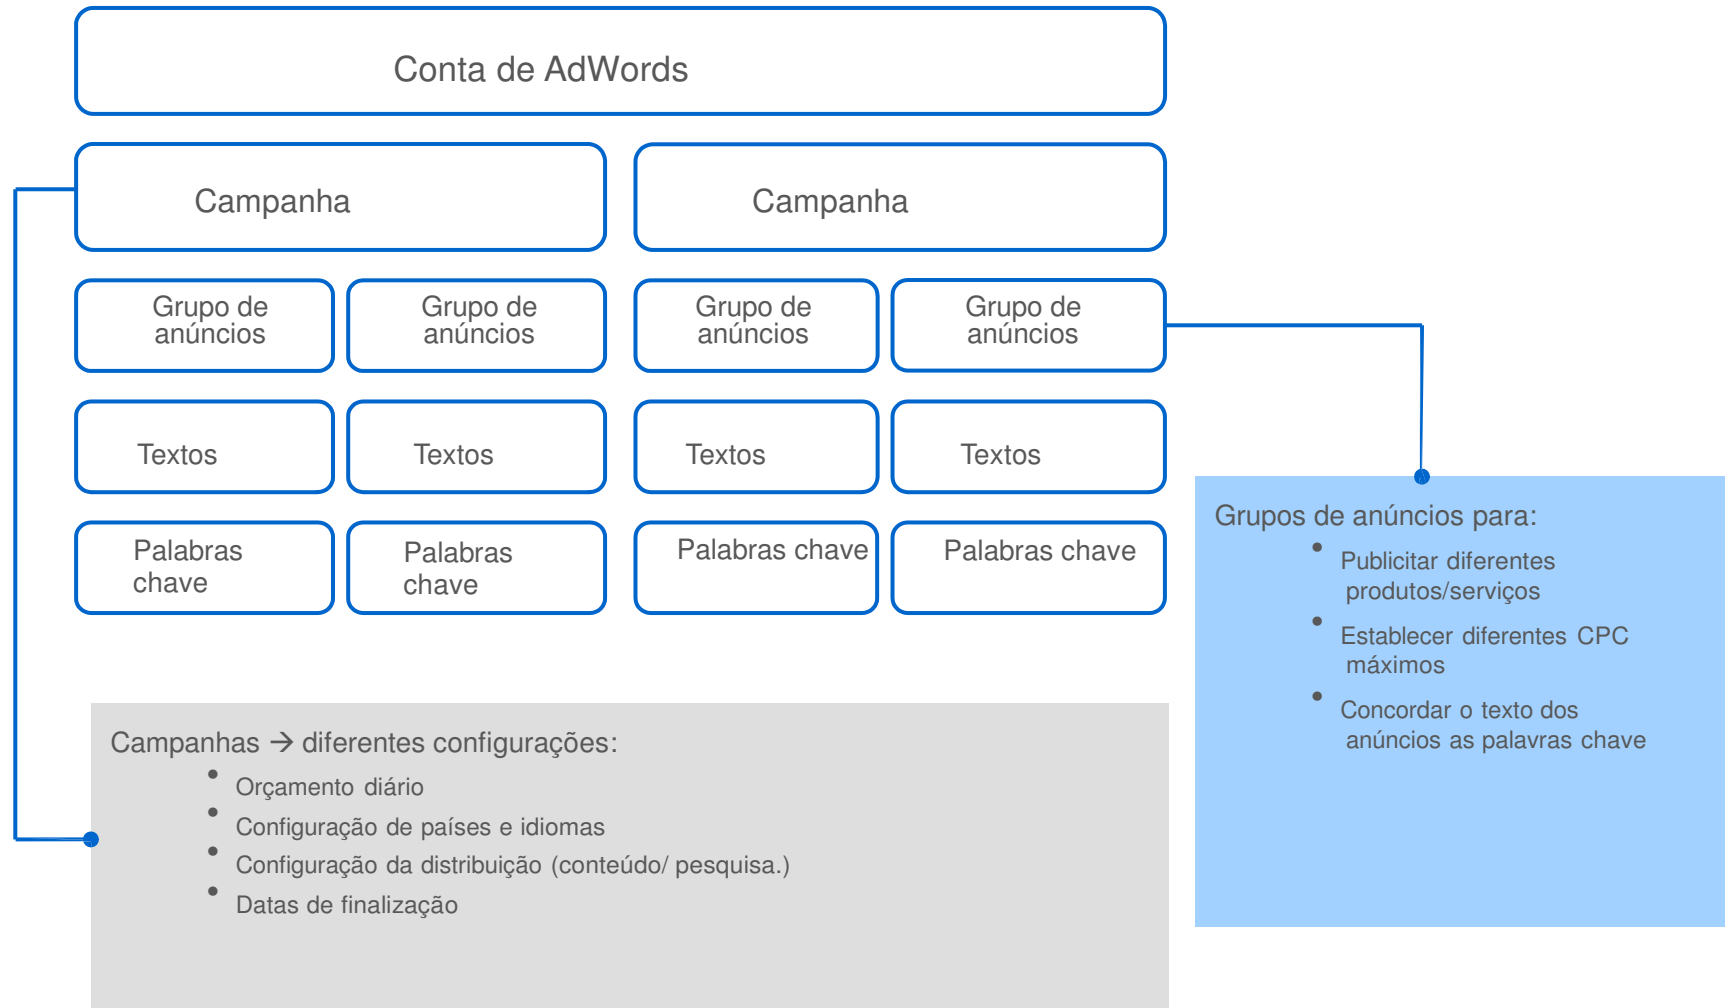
Conta de AdWords

Campanha

Campanha

Grupo de anúncios

Grupo de anúncios

Grupo de anúncios

Grupo de anúncios

Textos

Textos

Textos

Textos

Palabras chave

Palabras chave

Palabras chave

Palabras chave

Grupos de anúncios para:
- Publicitar diferentes produtos/serviços
- Establecer diferentes CPC máximos
- Concordar o texto dos anúncios as palavras chave

Campanhas → diferentes configurações:
- Orçamento diário
- Configuração de países e idiomas
- Configuração da distribuição (conteúdo/ pesquisa.)
- Datas de finalização